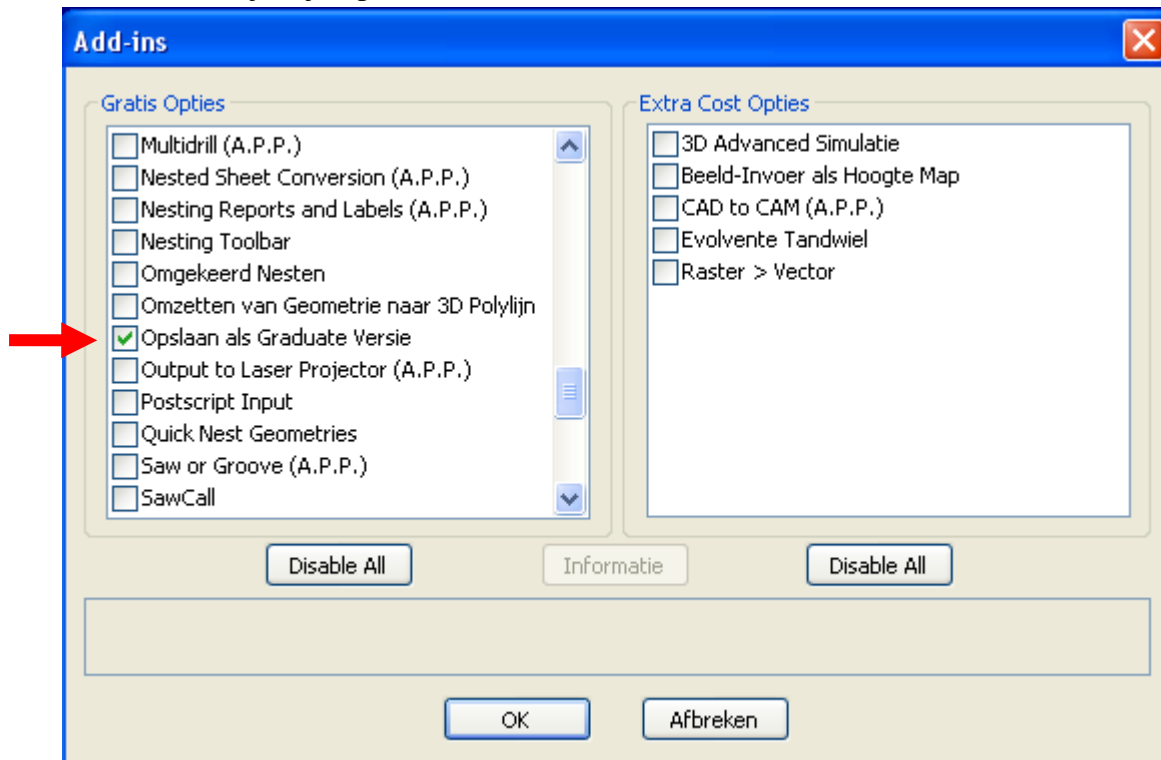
Add-ins

Gratis Opties

Multidrill (A.P.P.)
Nested Sheet Conversion (A.P.P.)
Nesting Reports and Labels (A.P.P.)
Nesting Toolbar
Omgekeerd Nesten
Omzetten van Geometrie naar 3D Polylijn
Opslaan als Graduate Versie
Output to Laser Projector (A.P.P.)
Postscript Input
Quick Nest Geometries
Saw or Groove (A.P.P.)
SawCall

Extra Cost Opties

3D Advanced Simulatie
Beeld-Invoer als Hoogte Map
CAD to CAM (A.P.P.)
Evolvente Tandwiel
Raster > Vector

Disable All
Informatie
Disable All

OK
Afbreken